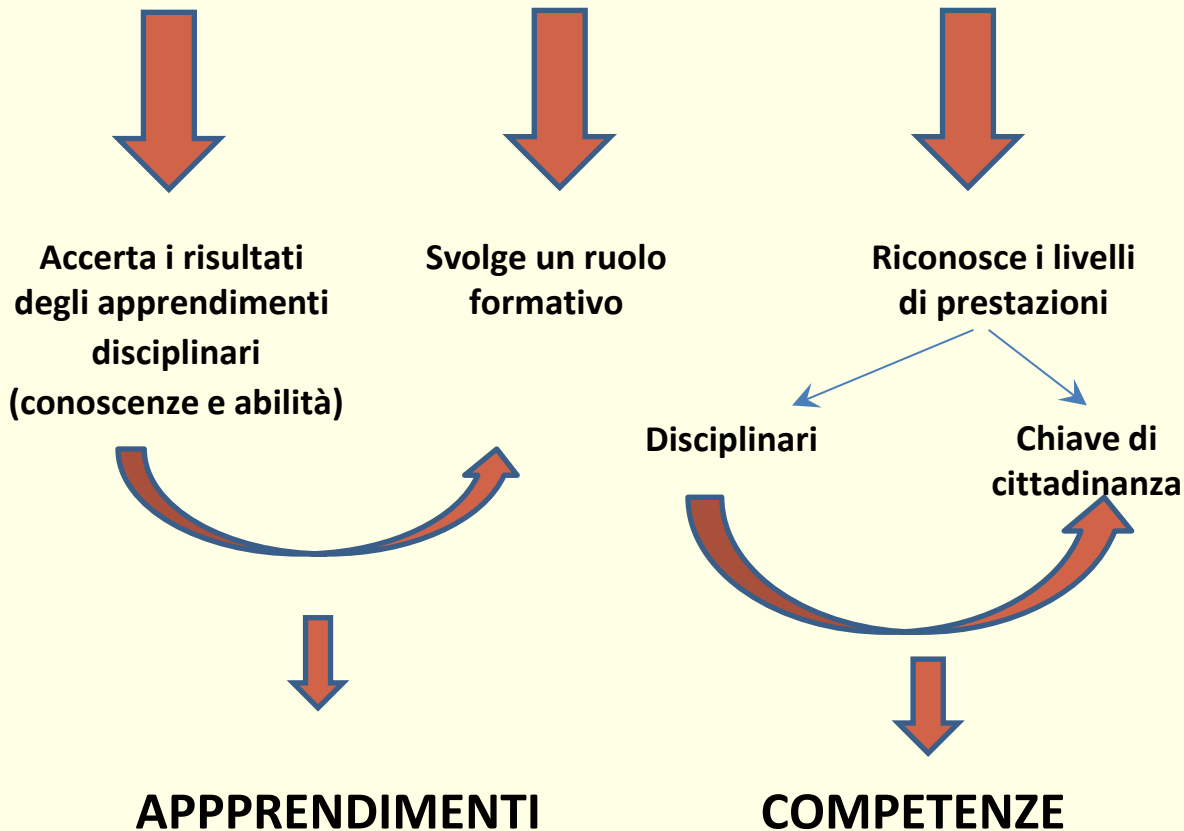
Accerta i risultati degli apprendimenti disciplinari (conoscenze e abilità)

Svolge un ruolo formativo

Riconosce i livelli di prestazioni

Disciplinari

Chiave di cittadinanza

APPPRENDIMENTI

COMPETENZE